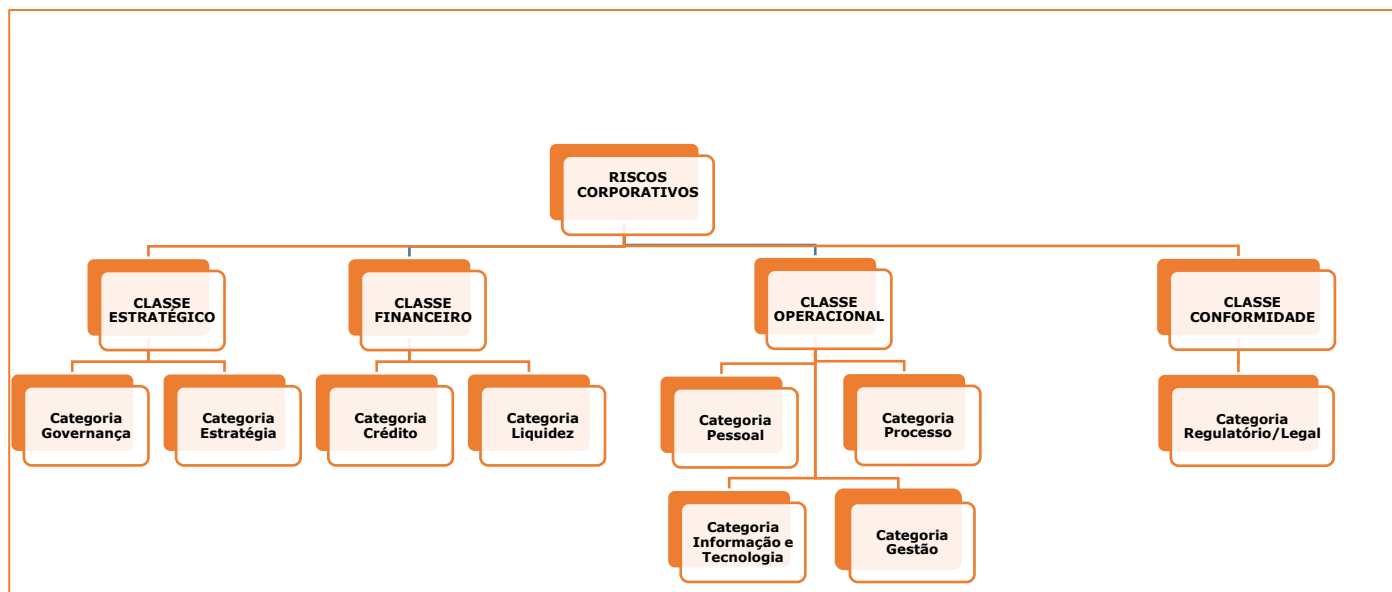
RISCOS CORPORATIVOS

CLASSE ESTRATÉGICO

Categoria Governança

Categoria Estratégia

CLASSE FINANCEIRO

Categoria Crédito

Categoria Liquidez

CLASSE OPERACIONAL

Categoria Pessoal

Categoria Processo

Categoria Informação e Tecnologia

Categoria Gestão

CLASSE CONFORMIDADE

Categoria Regulatório/Legal